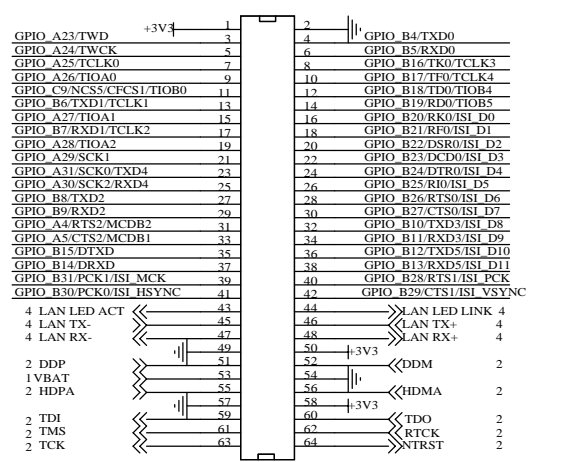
+3V3
1
2
GPIO_A23/TWD
3
4
GPIO_B4/TXD0
GPIO_A24/TWCK
5
6
GPIO_B5/RXD0
GPIO_A25/TCLK0
7
8
GPIO_B16/TK0/TCLK3
GPIO_A26/TIOA0
9
10
GPIO_B17/TF0/TCLK4
GPIO_C9/NCS5/CFCS1/TIOB0
11
12
GPIO_B18/TD0/TIOB4
GPIO_B6/TXD1/TCLK1
13
14
GPIO_B19/RD0/TIOB5
GPIO_A27/TIOA1
15
16
GPIO_B20/RK0/ISI_D0
GPIO_B7/RXD1/TCLK2
17
18
GPIO_B21/RF0/ISI_D1
GPIO_A28/TIOA2
19
20
GPIO_B22/DSR0/ISI_D2
GPIO_A29/SCK1
21
22
GPIO_B23/DCD0/ISI_D3
GPIO_A31/SCK0/TXD4
23
24
GPIO_B24/DTR0/ISI_D4
GPIO_A30/SCK2/RXD4
25
26
GPIO_B25/RI0/ISI_D5
GPIO_B8/TXD2
27
28
GPIO_B26/RTS0/ISI_D6
GPIO_B9/RXD2
29
30
GPIO_B27/CTS0/ISI_D7
GPIO_A4/RTS2/MCDB2
31
32
GPIO_B10/TXD3/ISI_D8
GPIO_A5/CTS2/MCDB1
33
34
GPIO_B11/RXD3/ISI_D9
GPIO_B15/DTXD
35
36
GPIO_B12/TXD5/ISI_D10
GPIO_B14/DRXD
37
38
GPIO_B13/RXD5/ISI_D11
GPIO_B31/PCK1/ISI_MCK
39
40
GPIO_B28/RTS1/ISI_PCK
GPIO_B30/PCK0/ISI_HSYNC
41
42
GPIO_B29/CTS1/ISI_VSYNC
4 LAN LED ACT
43
44
LAN LED LINK 4
4 LAN TX-
45
46
LAN TX+ 4
4 LAN RX-
47
48
LAN RX+ 4
49
50
+3V3
2 DDP
51
52
DDM 2
1 VBAT
53
54
2 HDPA
55
56
HDMA 2
57
58
+3V3
2 TDI
59
60
TDO 2
2 TMS
61
62
RTCK 2
2 TCK
63
64
NTRST 2